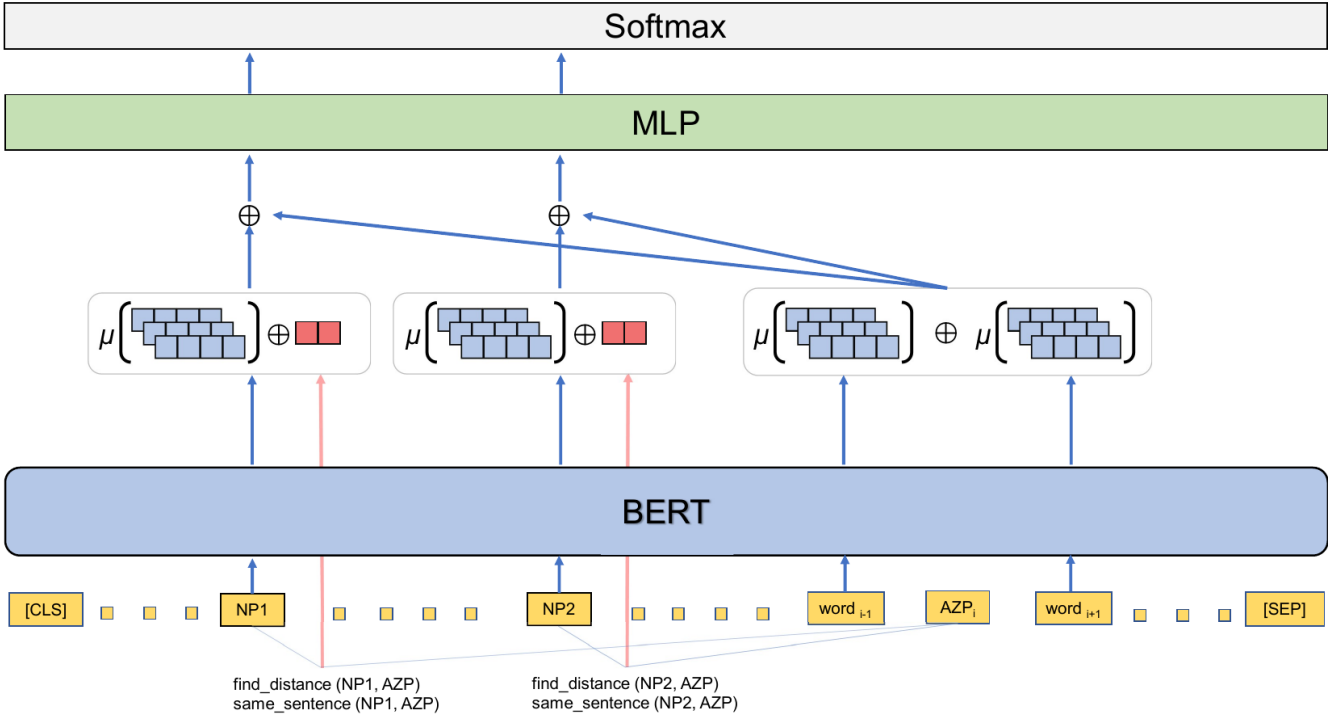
Softmax

MLP

$\oplus$ $\oplus$

$\mu$ $\oplus$ $\mu$ $\oplus$ $\mu$ $\oplus$ $\mu$

BERT

[CLS] NP1 NP2 word $_{i-1}$ AZP$_i$ word $_{i+1}$ [SEP]

find_distance (NP1, AZP)
same_sentence (NP1, AZP)

find_distance (NP2, AZP)
same_sentence (NP2, AZP)